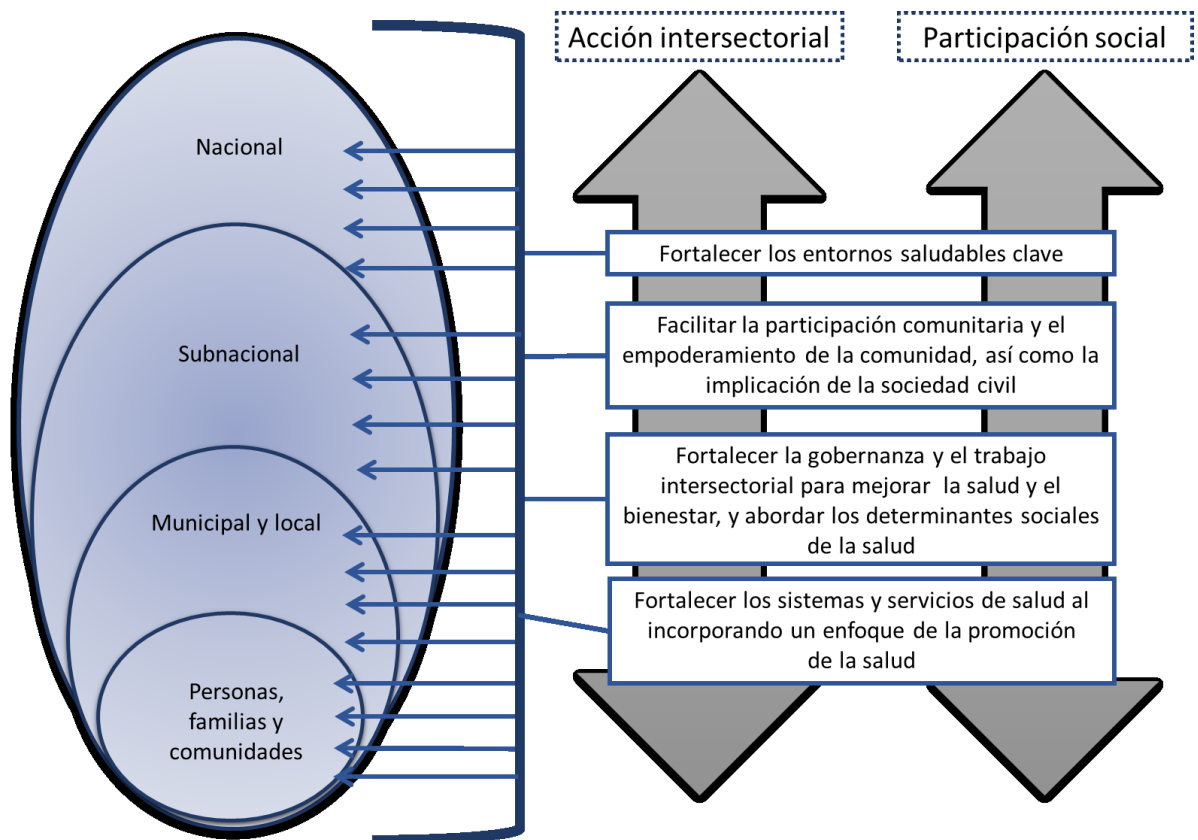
Acción intersectorial

Participación social

Nacional

Subnacional

Municipal y local

Personas, familias y comunidades

Fortalecer los entornos saludables clave

Facilitar la participación comunitaria y el empoderamiento de la comunidad, así como la implicación de la sociedad civil

Fortalecer la gobernanza y el trabajo intersectorial para mejorar la salud y el bienestar, y abordar los determinantes sociales de la salud

Fortalecer los sistemas y servicios de salud al incorporando un enfoque de la promoción de la salud